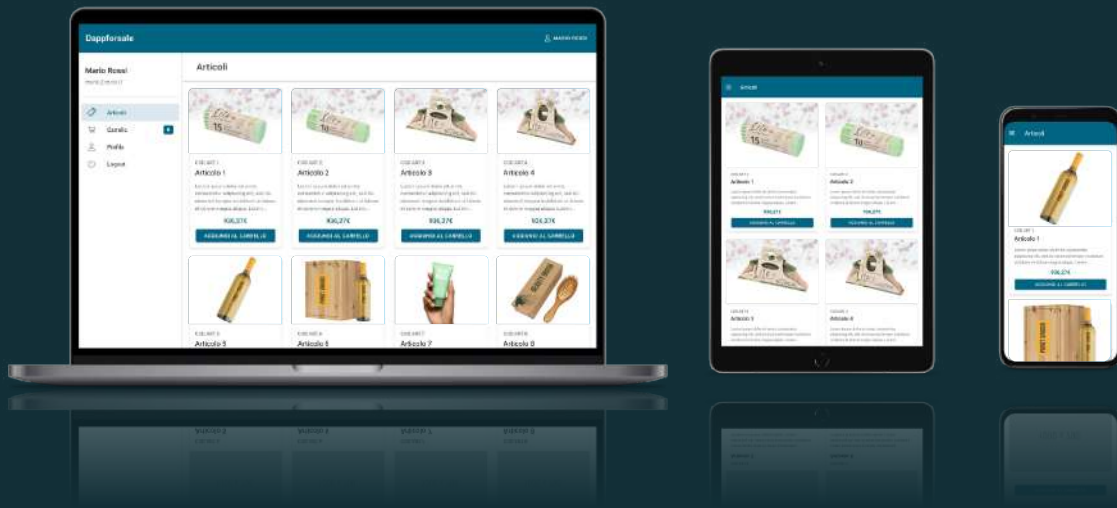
Dappforsale

MARIO ROSSI

Mario Rossi

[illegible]

Articoli

Carrello

Profilo

Logout

Articoli

COD.ART.1

Articolo 1

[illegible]

€36,37€

AGGIUNGI AL CARRELLO

COD.ART.2

Articolo 2

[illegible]

€36,37€

AGGIUNGI AL CARRELLO

COD.ART.3

Articolo 3

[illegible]

€36,37€

AGGIUNGI AL CARRELLO

COD.ART.4

Articolo 4

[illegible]

€36,37€

AGGIUNGI AL CARRELLO

COD.ART.5

Articolo 5

COD.ART.6

Articolo 6

COD.ART.7

Articolo 7

COD.ART.8

Articolo 8

Articoli

COD.ART.1

Articolo 1

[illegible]

€36,37€

AGGIUNGI AL CARRELLO

COD.ART.2

Articolo 2

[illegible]

€36,37€

AGGIUNGI AL CARRELLO

COD.ART.3

Articolo 3

COD.ART.4

Articolo 4

Articoli

COD.ART.1

Articolo 1

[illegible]

€36,37€

AGGIUNGI AL CARRELLO